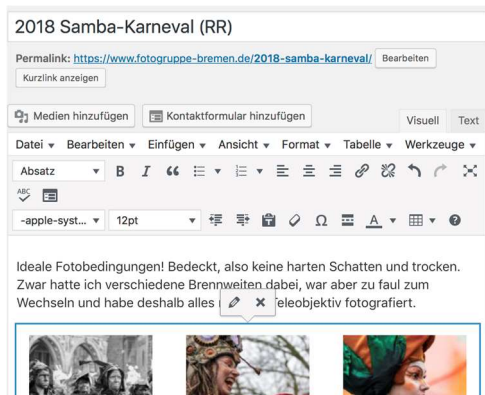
2018 Samba-Karneval (RR)

Permalink: https://www.fotogruppe-bremen.de/2018-samba-karneval/ Bearbeiten

Kurzlink anzeigen

Medien hinzufügen Kontaktformular hinzufügen

Visuell Text

Datei ▾ Bearbeiten ▾ Einfügen ▾ Ansicht ▾ Format ▾ Tabelle ▾ Werkzeuge ▾

Absatz ▾ B I

-apple-syst... ▾ 12pt ▾ Ω A ▾

Ideale Fotobedingungen! Bedeckt, also keine harten Schatten und trocken. Zwar hatte ich verschiedene Brennweiten dabei, war aber zu faul zum Wechseln und habe deshalb alles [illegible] Teleobjektiv fotografiert.